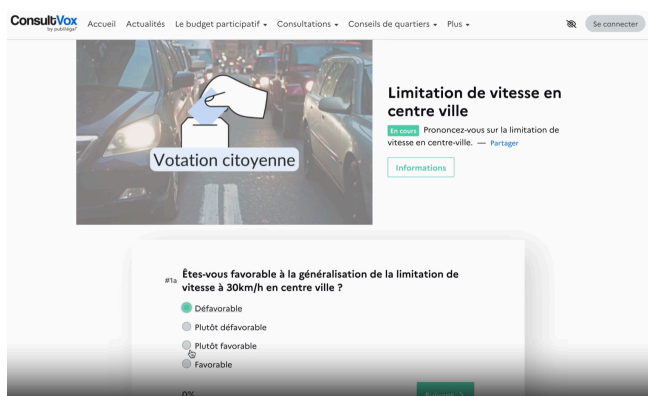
ConsultVox by publilegal Accueil Actualités Le budget participatif ▾ Consultations ▾ Conseils de quartiers ▾ Plus ▾ Se connecter

Votation citoyenne

Limitation de vitesse en centre ville

En cours Prononcez-vous sur la limitation de vitesse en centre-ville. — Partager

Informations

#1a Êtes-vous favorable à la généralisation de la limitation de vitesse à 30km/h en centre ville ?

Défavorable

Plutôt défavorable

Plutôt favorable

Favorable

0%

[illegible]